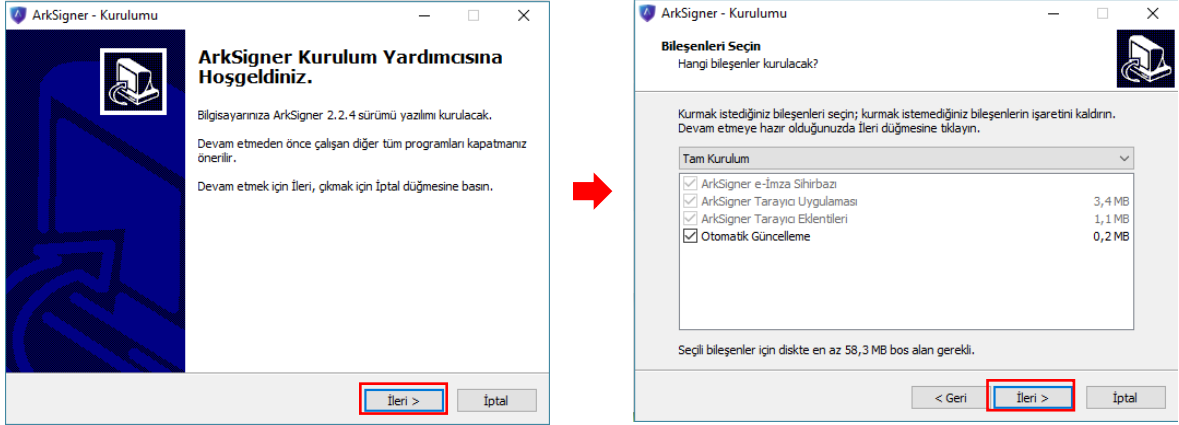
ArkSigner - Kurulumu

ArkSigner Kurulum Yardımcısına Hoşgeldiniz.

Bilgisayarınıza ArkSigner 2.2.4 sürümü yazılımı kurulacak.

Devam etmeden önce çalışan diğer tüm programları kapatmanız önerilir.

Devam etmek için İleri, çıkmak için İptal düğmesine basın.

İleri >

İptal

ArkSigner - Kurulumu

Bileşenleri Seçin
Hangi bileşenler kurulacak?

Kurmak istediğiniz bileşenleri seçin; kurmak istemediğiniz bileşenlerin işaretini kaldırın. Devam etmeye hazır olduğunuzda İleri düğmesine tıklayın.

Tam Kurulum

| ArkSigner e-İmza Sihirbazı | |
|---|---|
| ArkSigner Tarayıcı Uygulaması | 3,4 MB |
| ArkSigner Tarayıcı Eklentileri | 1,1 MB |
| Otomatik Güncelleme | 0,2 MB |

Seçili bileşenler için diskte en az 58,3 MB bos alan gerekli.

< Geri

İleri >

İptal